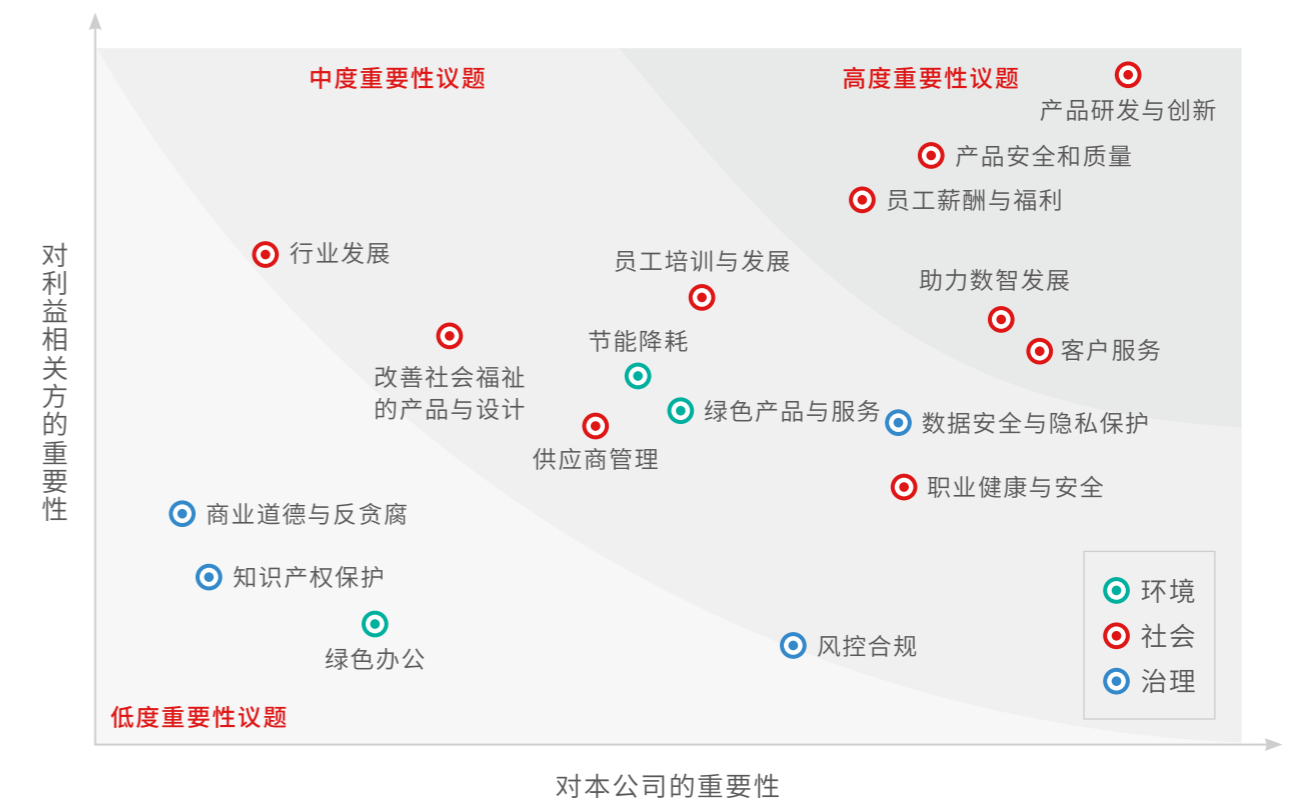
中度重要性议题

高度重要性议题

产品研发与创新

产品安全和质量

员工薪酬与福利

对利益相关方的重要性

行业发展

员工培训与发展

助力数智发展

客户服务

节能降耗

改善社会福祉的产品与设计

绿色产品与服务

数据安全与隐私保护

供应商管理

职业健康与安全

商业道德与反贪腐

知识产权保护

环境

社会

治理

绿色办公

风控合规

低度重要性议题

对本公司的重要性